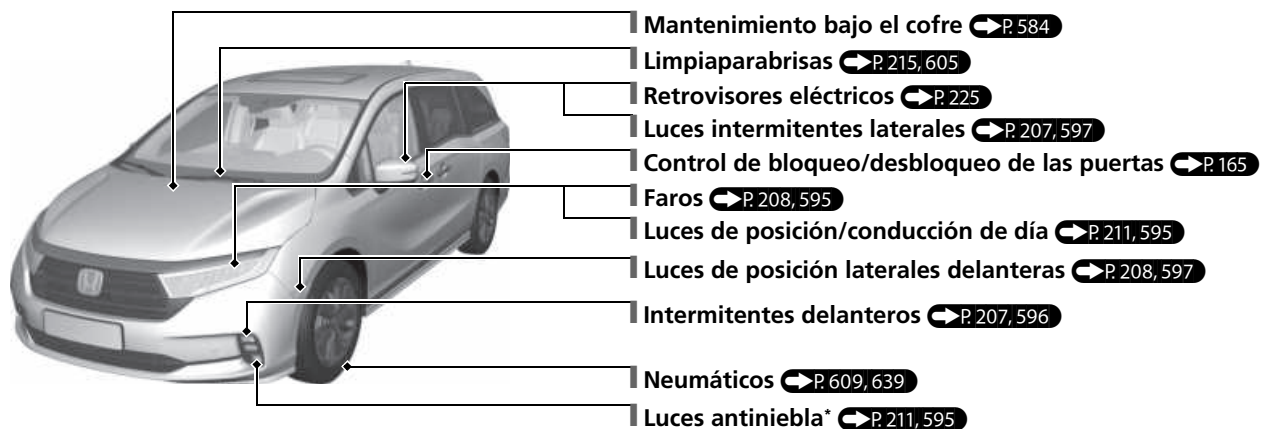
Mantenimiento bajo el cofre P. 584
Limpiaparabrisas P. 215, 605
Retrovisores eléctricos P. 225
Luces intermitentes laterales P. 207, 597
Control de bloqueo/desbloqueo de las puertas P. 165
Faros P. 208, 595
Luces de posición/conducción de día P. 211, 595
Luces de posición laterales delanteras P. 208, 597
Intermitentes delanteros P. 207, 596
Neumáticos P. 609, 639
Luces antiniebla* P. 211, 595